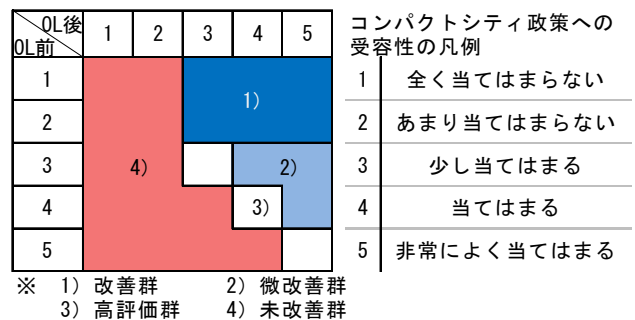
| OL後 / OL前 | 1 | 2 | 3 | 4 | 5 |
|---|---|---|---|---|---|
| 1 | | | 1) | | |
| 2 | | | | | |
| 3 | | 4) | | 2) | |
| 4 | | | | 3) | |
| 5 | | | | | |

※ 1) 改善群　2) 微改善群
3) 高評価群　4) 未改善群

コンパクトシティ政策への受容性の凡例

| | |
|---|---|
| 1 | 全く当てはまらない |
| 2 | あまり当てはまらない |
| 3 | 少し当てはまる |
| 4 | 当てはまる |
| 5 | 非常によく当てはまる |